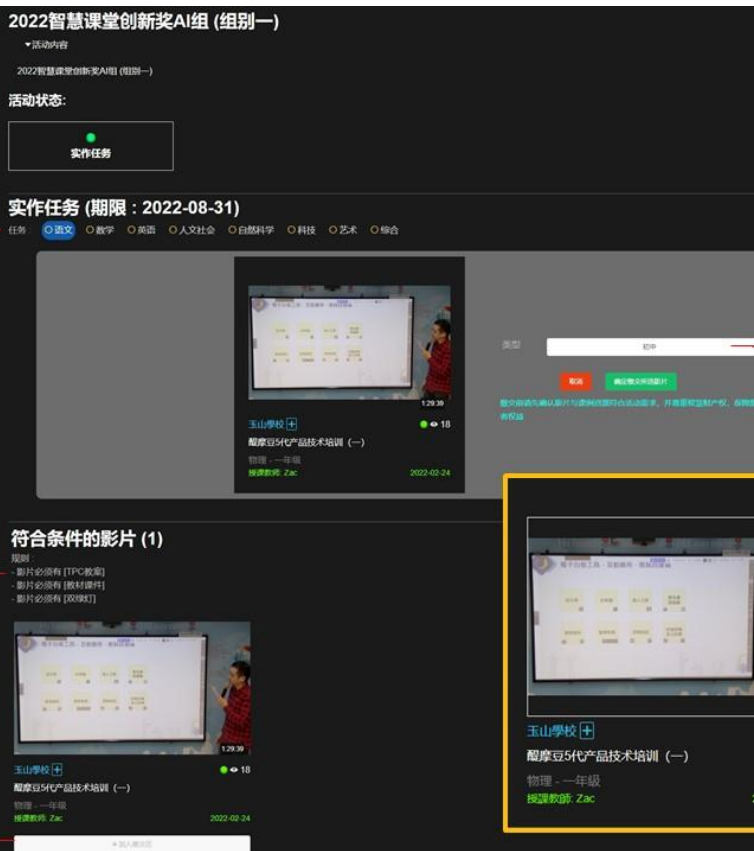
2022智慧课堂创新奖AI组 (组别一)

▾活动内容

2022智慧课堂创新奖AI组 (组别一)

活动状态:

实作任务

实作任务 (期限：2022-08-31)

任务 语文 数学 英语 人文社会 自然科学 科技 艺术 综合

1:29:39

玉山學校 +

18

醍摩豆5代产品技术培训 (一)

物理 - 一年级

授課教師: Zac

2022-02-24

类型 初中

取消 确定整交所选影片

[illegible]

符合条件的影片 (1)

规则

- 影片必须有 [TPC教案]
- 影片必须有 [教材课件]
- 影片必须有 [双绿灯]

1:29:39

玉山學校 +

18

醍摩豆5代产品技术培训 (一)

物理 - 一年级

授課教師: Zac

2022-02-24

+ 加入整交区

玉山學校 +

醍摩豆5代产品技术培训 (一)

物理 - 一年級

授課教師: Zac